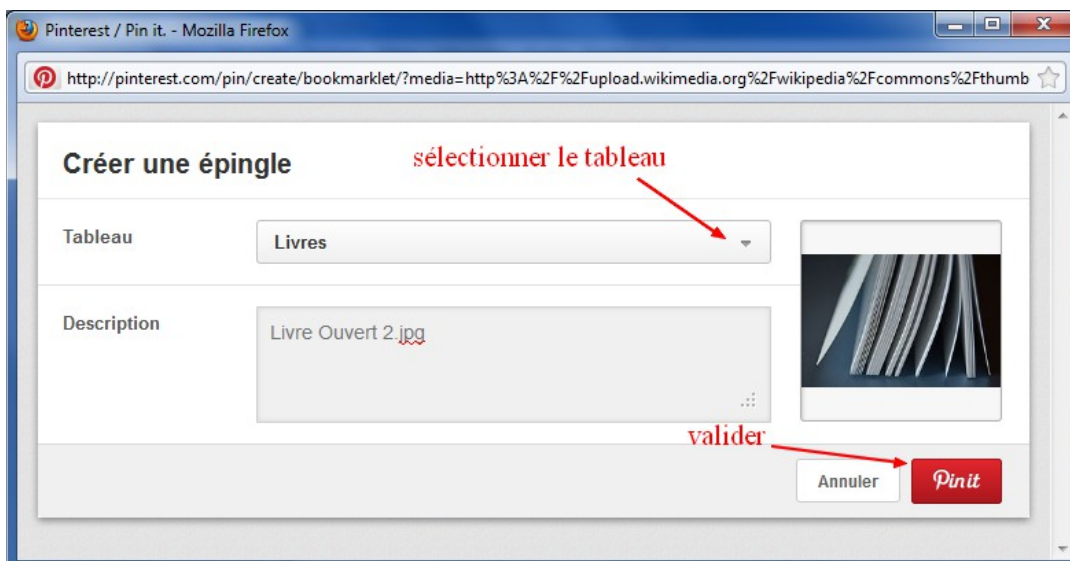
Pinterest / Pin it. - Mozilla Firefox

http://pinterest.com/pin/create/bookmarklet/?media=http%3A%2F%2Fupload.wikimedia.org%2Fwikipedia%2Fcommons%2Fthumb

Créer une épingle

sélectionner le tableau

Tableau

Livres

Description

Livre Ouvert 2.jpg

valider

Annuler

Pin it